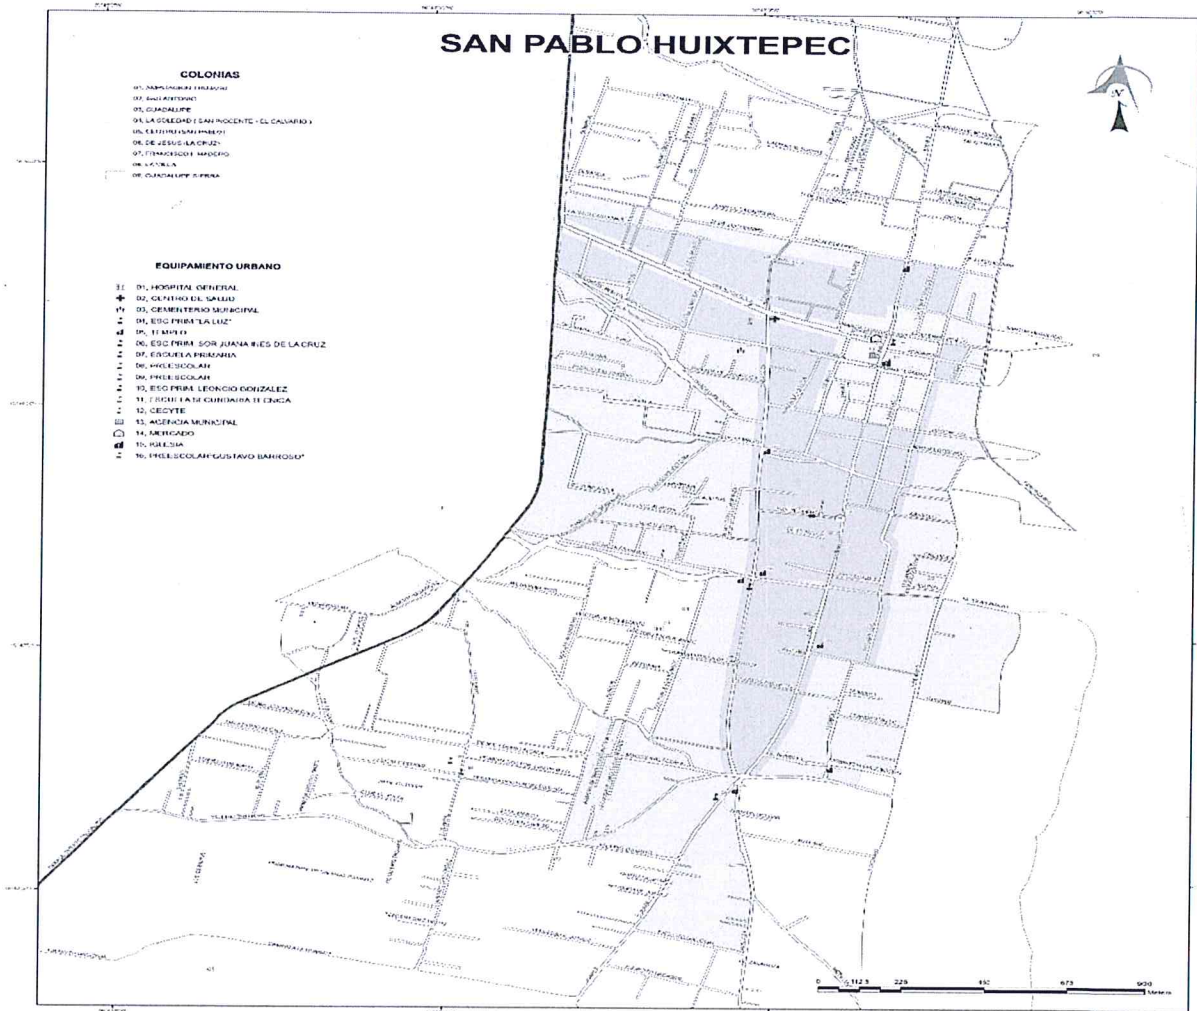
SAN PABLO HUIXTEPEC

COLONIAS
01. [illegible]
02. SAN ANTONIO
03. GUADALUPE
04. LA SOLEDAD ( SAN INOCENTE - EL CALVARIO )
05. CENTRO (SAN PABLO)
06. DE JESUS (LA CRUZ)
07. FRANCISCO I. MADERO
08. LA VILLA
09. GUADALUPE SIERRA

EQUIPAMIENTO URBANO
01. HOSPITAL GENERAL
02. CENTRO DE SALUD
03. CEMENTERIO MUNICIPAL
04. ESC PRIM "LA LUZ"
05. TEMPLO
06. ESC PRIM. SOR JUANA INES DE LA CRUZ
07. ESCUELA PRIMARIA
08. PREESCOLAR
09. PREESCOLAR
10. ESC PRIM. LEONCIO GONZALEZ
11. ESCUELA SECUNDARIA TECNICA
12. CECYTE
13. AGENCIA MUNICIPAL
14. MERCADO
15. IGLESIA
16. PREESCOLAR "GUSTAVO BARROSO"

N

0 112.5 225 450 675 900 Metros